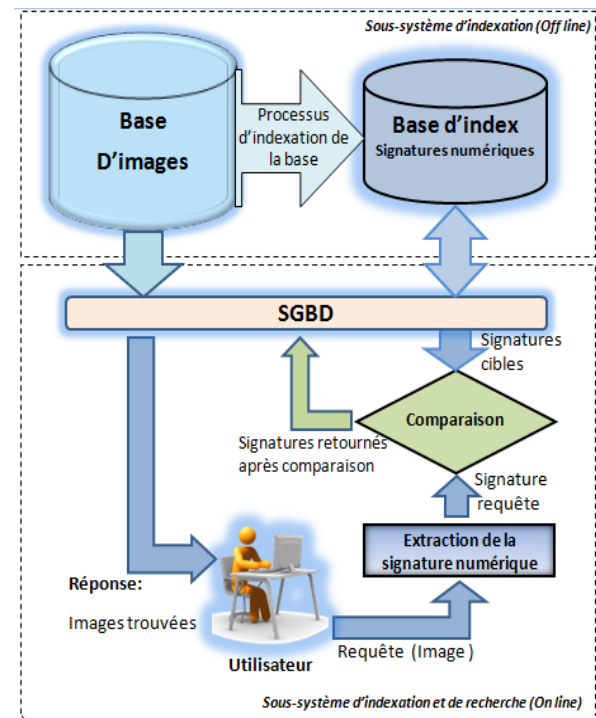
Sous-système d'indexation (Off line)

Base D'images

Processus d'indexation de la base

Base d'index
Signatures numériques

SGBD

Signatures cibles

Comparaison

Signatures retournés après comparaison

Signature requête

Extraction de la signature numérique

Réponse:

Images trouvées

Utilisateur

Requête (Image)

Sous-système d'indexation et de recherche (On line)